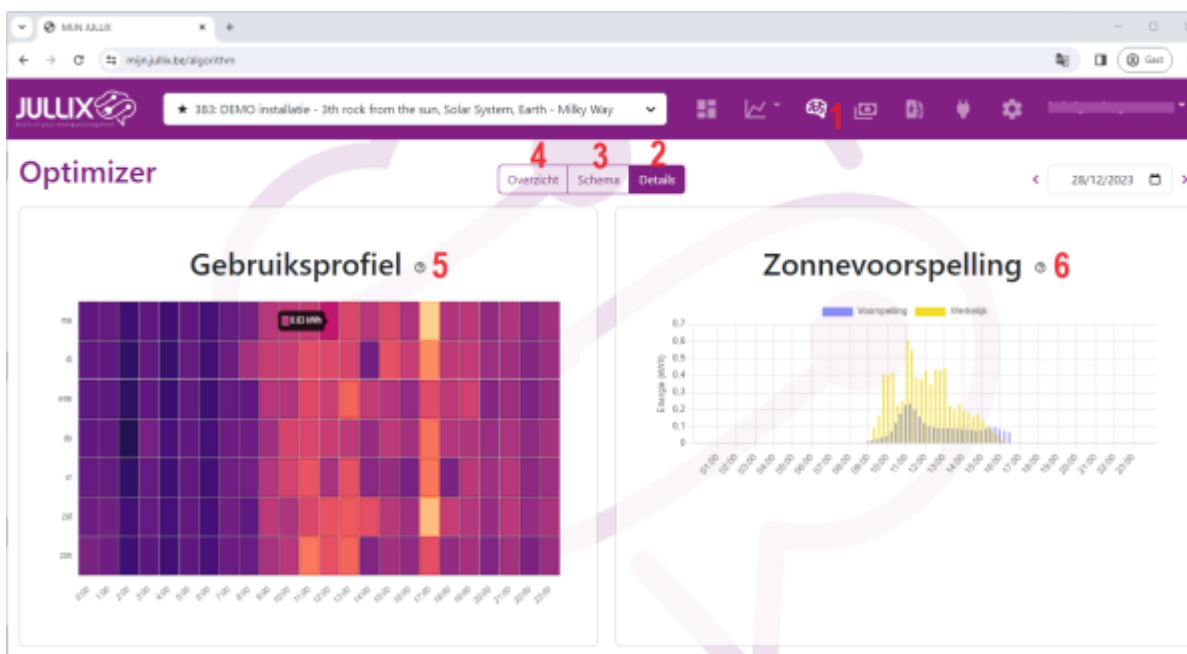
MIJN JULLIX

mijn.jullix.be/algorithm

Gast

JULLIX

★ 383: DEMO installatie - 3th rock from the sun, Solar System, Earth - Milky Way

1

Optimizer

4 3 2

Overzicht Schema Details

28/12/2023

Gebruiksprofiel 5

0.13 kWh

ma
di
woe
do
vr
zat
zon

0:00 1:00 2:00 3:00 4:00 5:00 6:00 7:00 8:00 9:00 10:00 11:00 12:00 13:00 14:00 15:00 16:00 17:00 18:00 19:00 20:00 21:00 22:00 23:00

Zonnevoorspelling 6

Voorspelling Werkelijk

Energie (kWh)

0,7
0,6
0,5
0,4
0,3
0,2
0,1
0

01:00 02:00 03:00 04:00 05:00 06:00 07:00 08:00 09:00 10:00 11:00 12:00 13:00 14:00 15:00 16:00 17:00 18:00 19:00 20:00 21:00 22:00 23:00